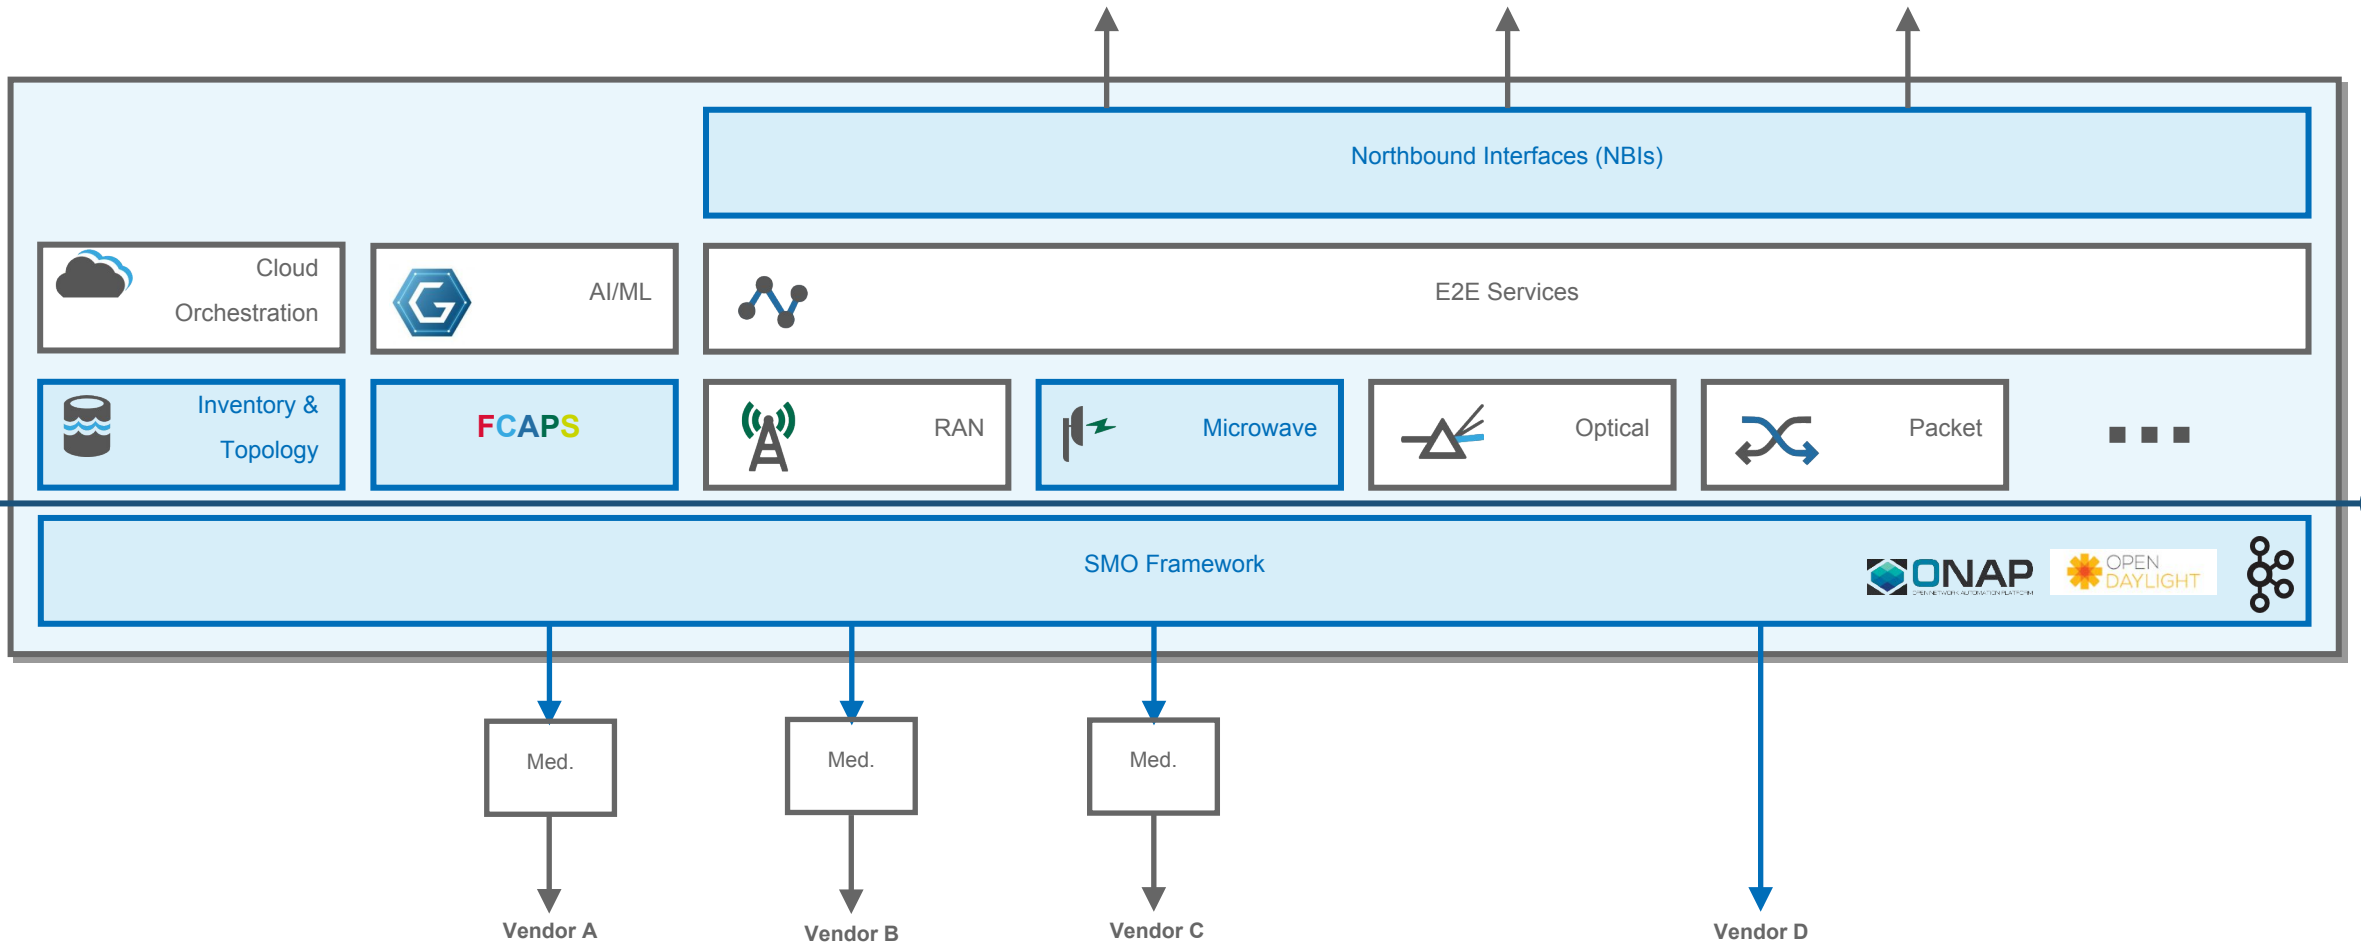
Northbound Interfaces (NBIs)

Cloud Orchestration

AI/ML

E2E Services

Inventory & Topology

FCAPS

RAN

Microwave

Optical

Packet

■ ■ ■

SMO Framework

ONAP

OPEN DAYLIGHT

Med.

Med.

Med.

Vendor A

Vendor B

Vendor C

Vendor D